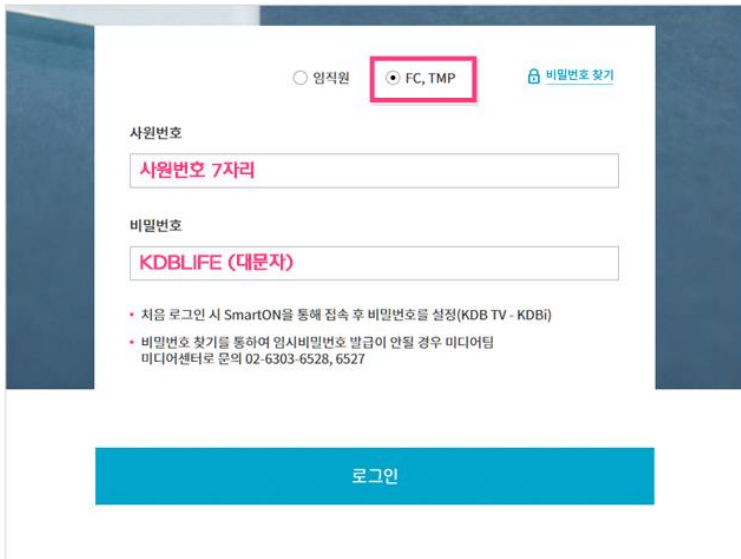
임직원
FC, TMP
비밀번호 찾기

사원번호
사원번호 7자리

비밀번호
KDBLIFE (대문자)

• 처음 로그인 시 SmartON을 통해 접속 후 비밀번호를 설정(KDB TV - KDBi)
• 비밀번호 찾기를 통하여 임시비밀번호 발급이 안될 경우 미디어팀 미디어센터로 문의 02-6303-6528, 6527

로그인